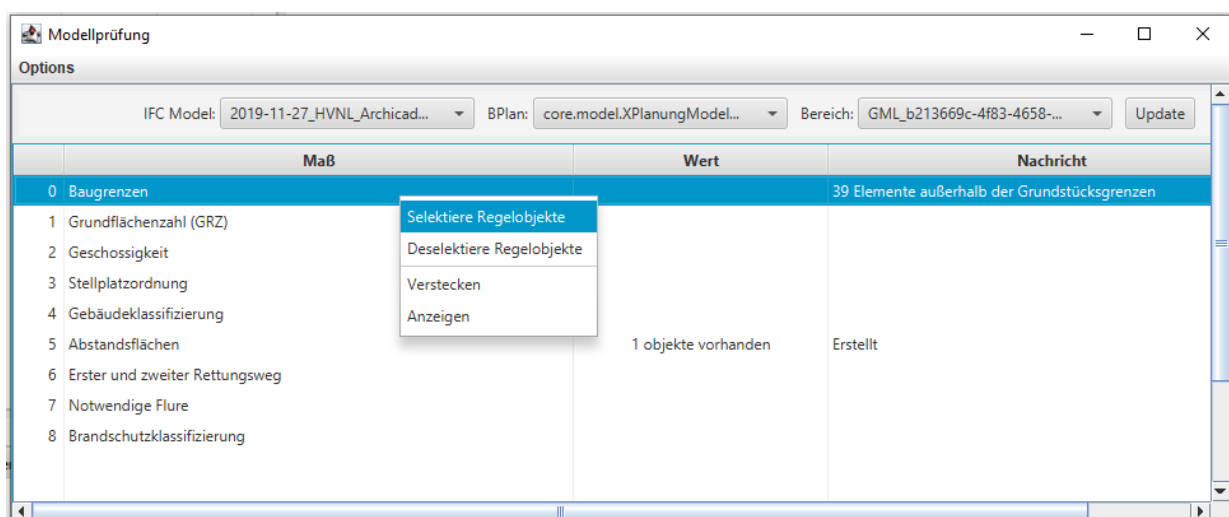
Modellprüfung

Options

IFC Model: 2019-11-27_HVNL_Archicad... BPlan: core.model.XPlanungModel... Bereich: GML_b213669c-4f83-4658-... Update

| | Maß | Wert | Nachricht |
|---|---|---|---|
| 0 | Baugrenzen | | 39 Elemente außerhalb der Grundstücksgrenzen |
| 1 | Grundflächenzahl (GRZ) | | |
| 2 | Geschossigkeit | | |
| 3 | Stellplatzordnung | | |
| 4 | Gebäudeklassifizierung | | |
| 5 | Abstandsflächen | 1 objekte vorhanden | Erstellt |
| 6 | Erster und zweiter Rettungsweg | | |
| 7 | Notwendige Flure | | |
| 8 | Brandschutzklassifizierung | | |

Selektiere Regelobjekte
Deselektiere Regelobjekte
Verstecken
Anzeigen